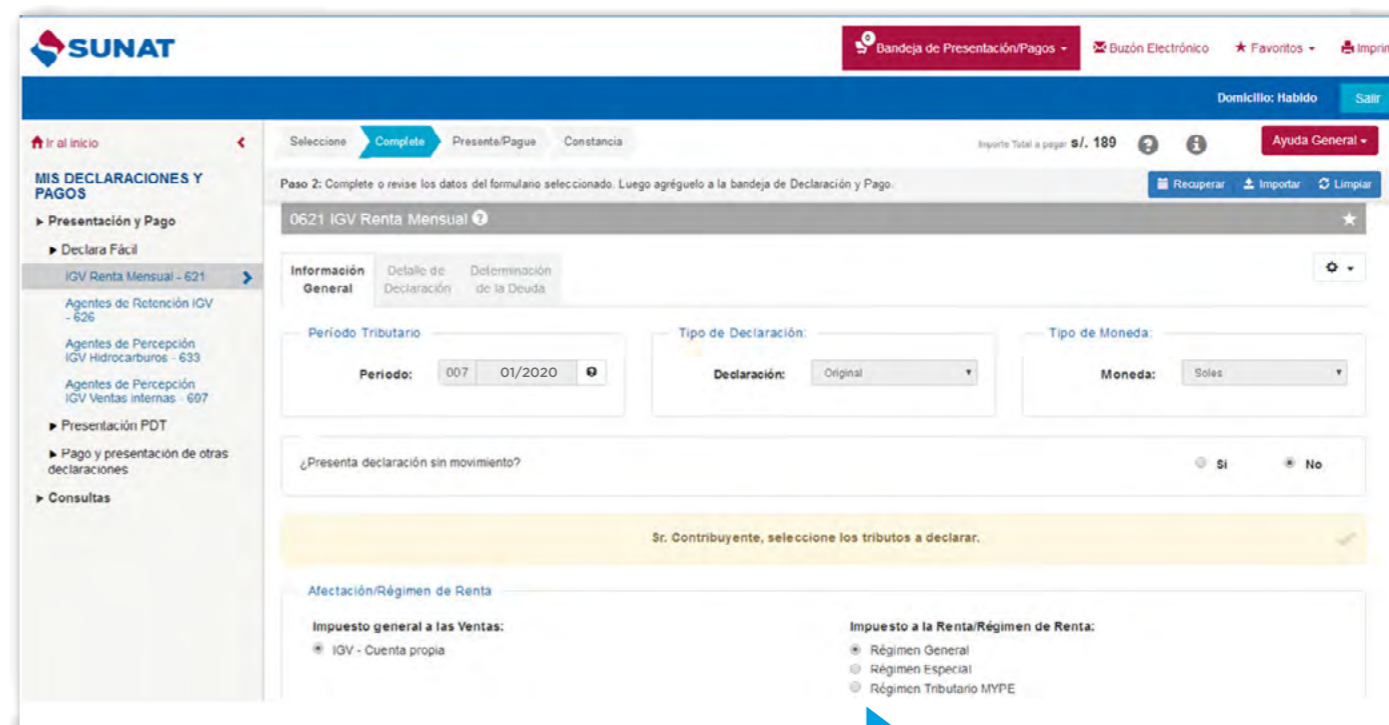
SUNAT

0 Bandeja de Presentación/Pagos
Buzón Electrónico
Favoritos
Imprim

Domicilio: Habido
Salir

Ir al inicio

MIS DECLARACIONES Y PAGOS
Presentación y Pago
Declara Fácil
IGV Renta Mensual - 621
Agentes de Retención IGV - 626
Agentes de Percepción IGV Hidrocarburos - 633
Agentes de Percepción IGV Ventas internas - 697
Presentación PDT
Pago y presentación de otras declaraciones
Consultas

Seleccione
Complete
Presente/Pague
Constancia

Importe Total a pagar S/. 189

Ayuda General

Paso 2: Complete o revise los datos del formulario seleccionado. Luego agréguelo a la bandeja de Declaración y Pago.

Recuperar
Importar
Limpiar

0621 IGV Renta Mensual

Información General
Detalle de Declaración
Determinación de la Deuda

Periodo Tributario
Periodo: 007 01/2020

Tipo de Declaración:
Declaración: Original

Tipo de Moneda:
Moneda: Soles

¿Presenta declaración sin movimiento?
Si
No

Sr. Contribuyente, seleccione los tributos a declarar.

Afectación/Régimen de Renta

Impuesto general a las Ventas:
IGV - Cuenta propia

Impuesto a la Renta/Régimen de Renta:
Régimen General
Régimen Especial
Régimen Tributario MYPE